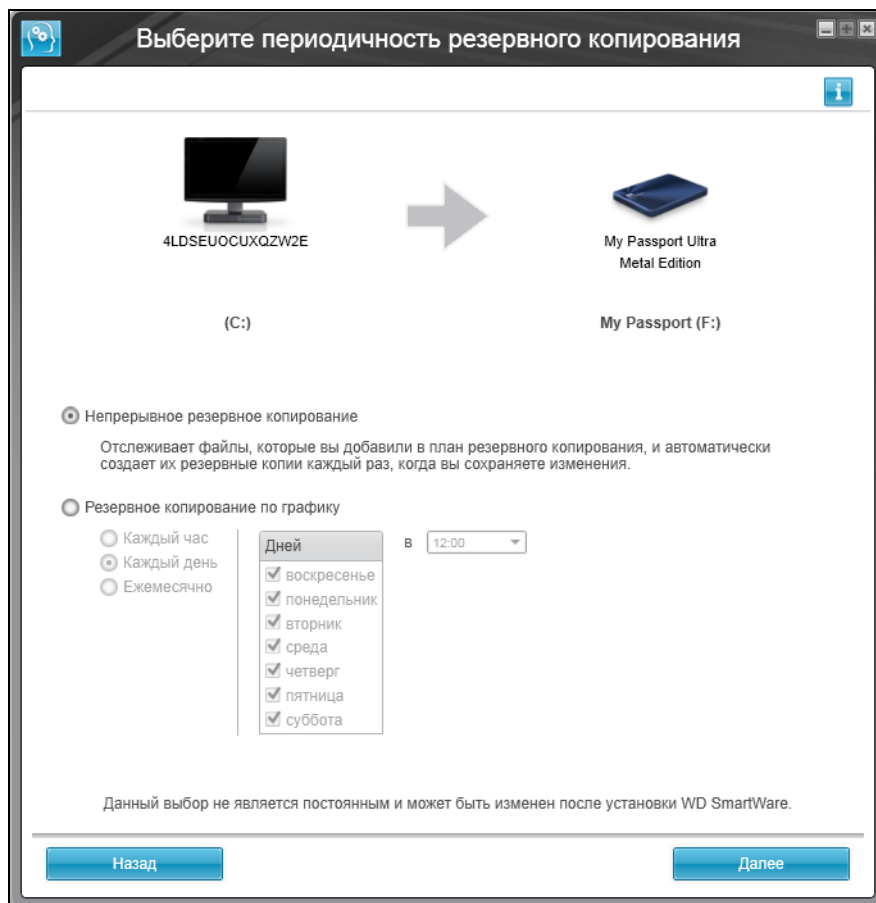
Выберите периодичность резервного копирования

4LDSEUOCUXQZW2E

My Passport Ultra Metal Edition

(C:)

My Passport (F:)

Непрерывное резервное копирование

Отслеживает файлы, которые вы добавили в план резервного копирования, и автоматически создает их резервные копии каждый раз, когда вы сохраняете изменения.

Резервное копирование по графику

Каждый час
Каждый день
Ежемесячно

Дней
воскресенье
понедельник
вторник
среда
четверг
пятница
суббота

в 12:00

Данный выбор не является постоянным и может быть изменен после установки WD SmartWare.

Назад

Далее